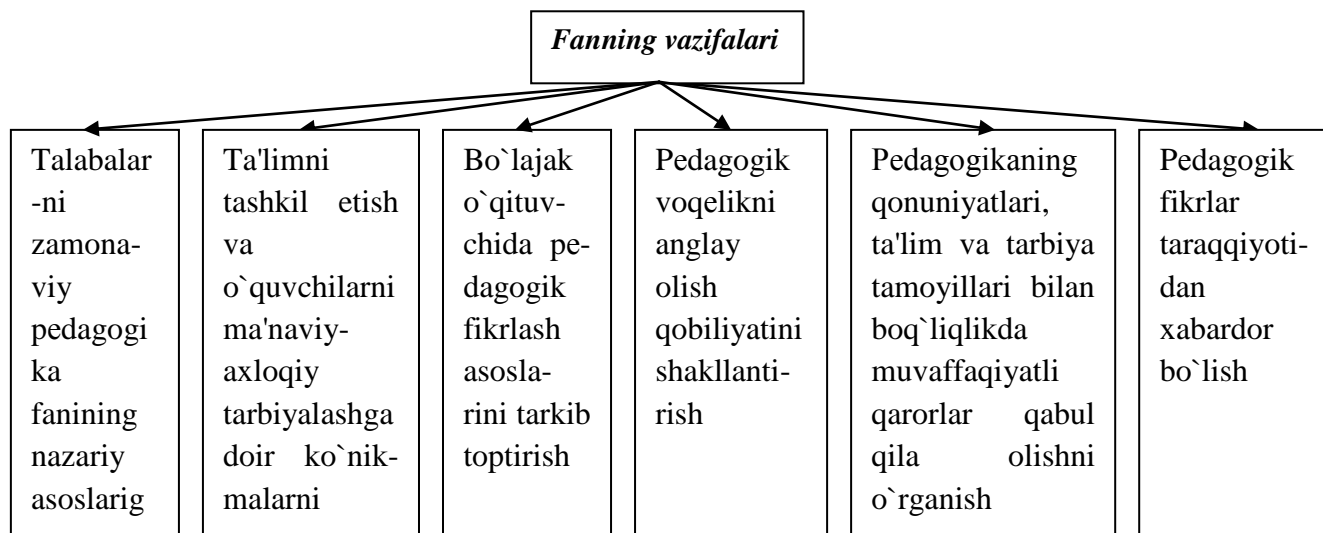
Fanning vazifalari

Talabalarni zamonaviy pedagogika fanining nazariy asoslarig

Ta'limni tashkil etish va o`quvchilarni ma'naviy-axloqiy tarbiyalashga doir ko`nikmalarni

Bo`lajak o`qituvchida pedagogik fikrlash asoslarini tarkib toptirish

Pedagogik voqelikni anglay olish qobiliyatini shakllantirish

Pedagogikaning qonuniyatlari, ta'lim va tarbiya tamoyillari bilan boq`liqlikda muvaffaqiyatli qarorlar qabul qila olishni o`rganish

Pedagogik fikrlar taraqqiyotidan xabardor bo`lish